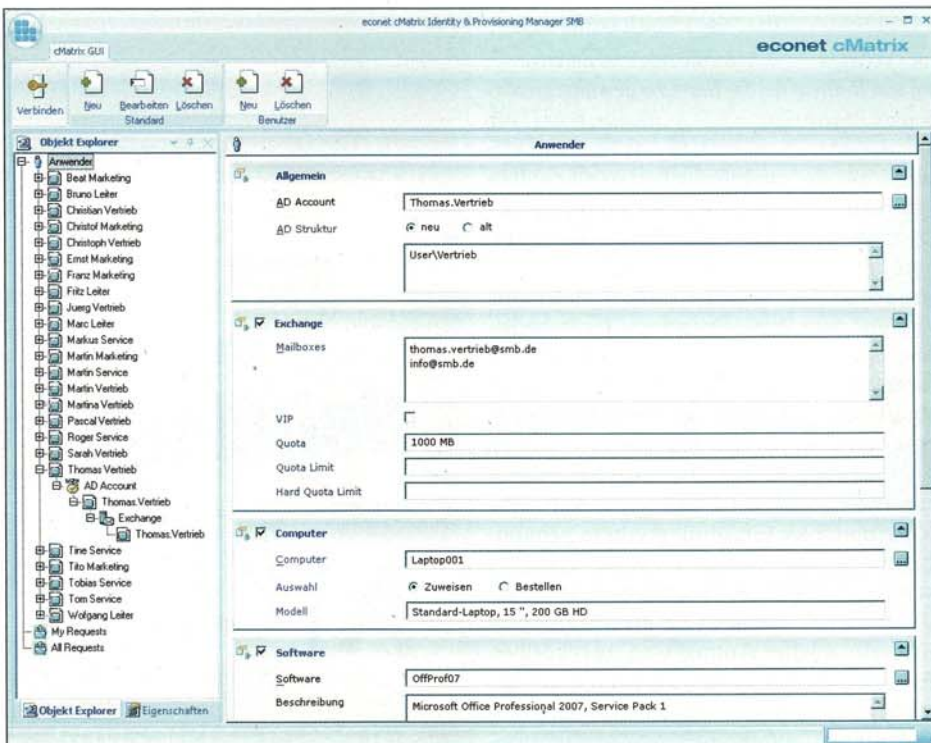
econet cMatrix Identity & Provisioning Manager SMB

cMatrix GUI

econet cMatrix

Verbinden

Neu

Bearbeiten

Löschen

Standard

Neu

Löschen

Benutzer

Objekt Explorer

Anwender

Beat Marketing
Bruno Leiter
Christian Vertrieb
Christof Marketing
Christoph Vertrieb
Ernst Marketing
Franz Marketing
Fritz Leiter
Juerg Vertrieb
Marc Leiter
Markus Service
Martin Marketing
Martin Service
Martin Vertrieb
Martina Vertrieb
Pascal Vertrieb
Roger Service
Sarah Vertrieb
Thomas Vertrieb
AD Account
Thomas.Vertrieb
Exchange
Thomas.Vertrieb
Tine Service
Tito Marketing
Tobias Service
Tom Service
Wolfgang Leiter
My Requests
All Requests

Objekt Explorer

Eigenschaften

Anwender

Allgemein

AD Account | Thomas.Vertrieb

AD Struktur | neu | alt

User\Vertrieb

Exchange

Mailboxes | thomas.vertrieb@smb.de
info@smb.de

VIP

Quota | 1000 MB

Quota Limit

Hard Quota Limit

Computer

Computer | Laptop001

Auswahl | Zuweisen | Bestellen

Modell | Standard-Laptop, 15 ", 200 GB HD

Software

Software | OffProf07

Beschreibung | Microsoft Office Professional 2007, Service Pack 1